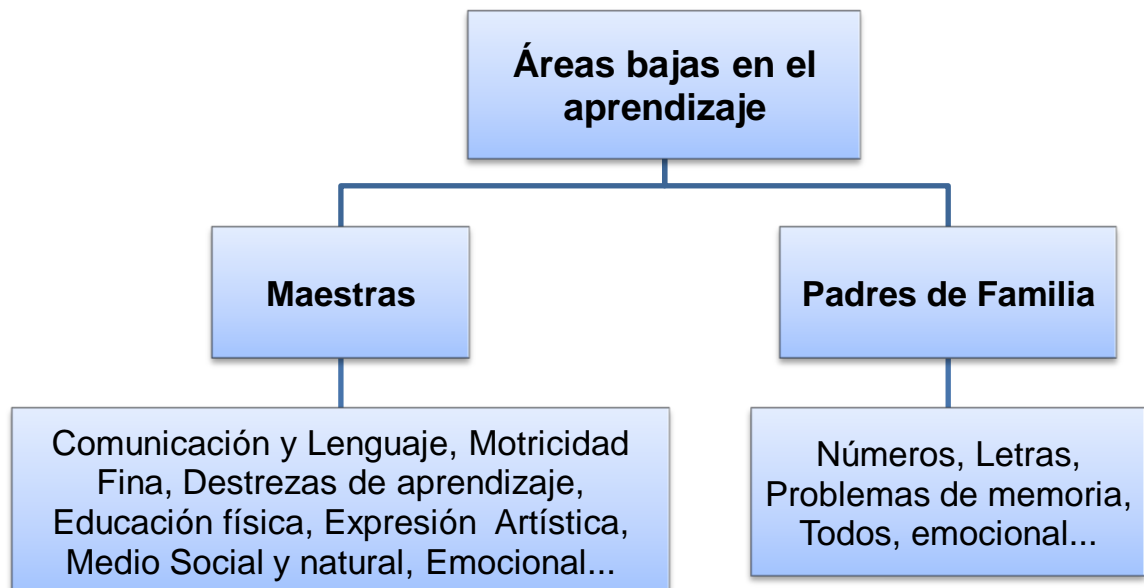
Áreas bajas en el aprendizaje

Maestras

Padres de Familia

Comunicación y Lenguaje, Motricidad Fina, Destrezas de aprendizaje, Educación física, Expresión Artística, Medio Social y natural, Emocional...

Números, Letras, Problemas de memoria, Todos, emocional...